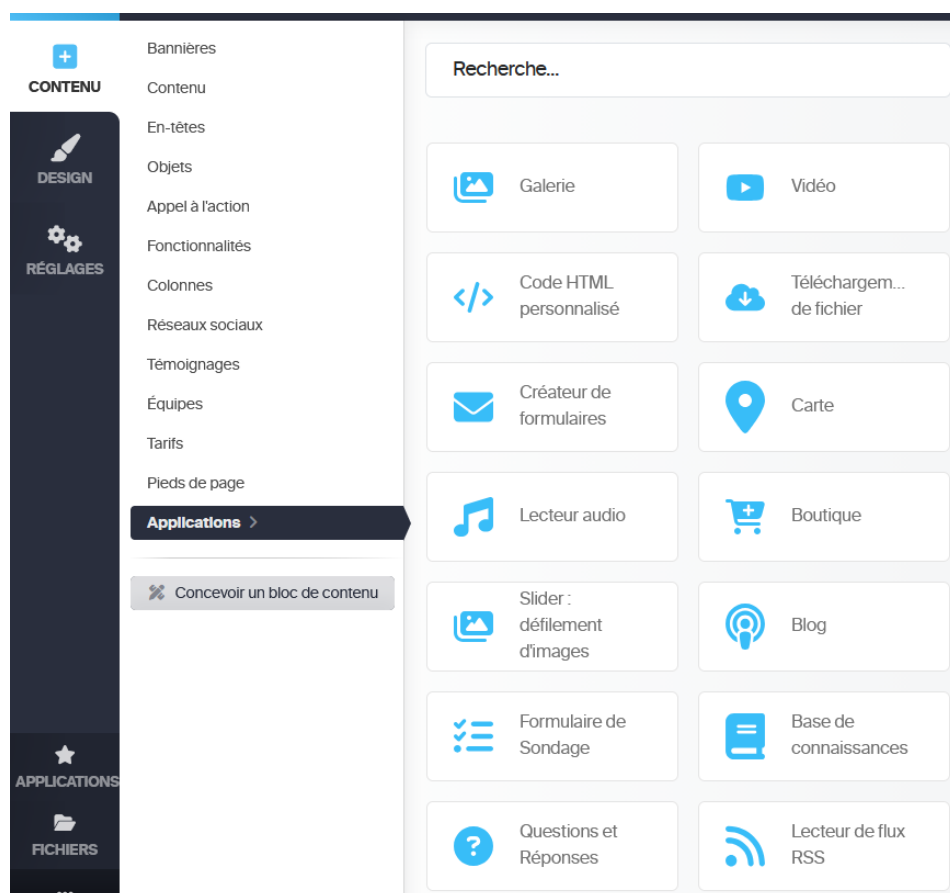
CONTENU

DESIGN

RÉGLAGES

APPLICATIONS

FICHIERS

Bannières
Contenu
En-têtes
Objets
Appel à l'action
Fonctionnalités
Colonnes
Réseaux sociaux
Témoignages
Équipes
Tarifs
Pieds de page
Applications >

Concevoir un bloc de contenu

Recherche...

Galerie

Vidéo

Code HTML personnalisé

Téléchargem... de fichier

Créateur de formulaires

Carte

Lecteur audio

Boutique

Slider : défilement d'images

Blog

Formulaire de Sondage

Base de connaissances

Questions et Réponses

Lecteur de flux RSS